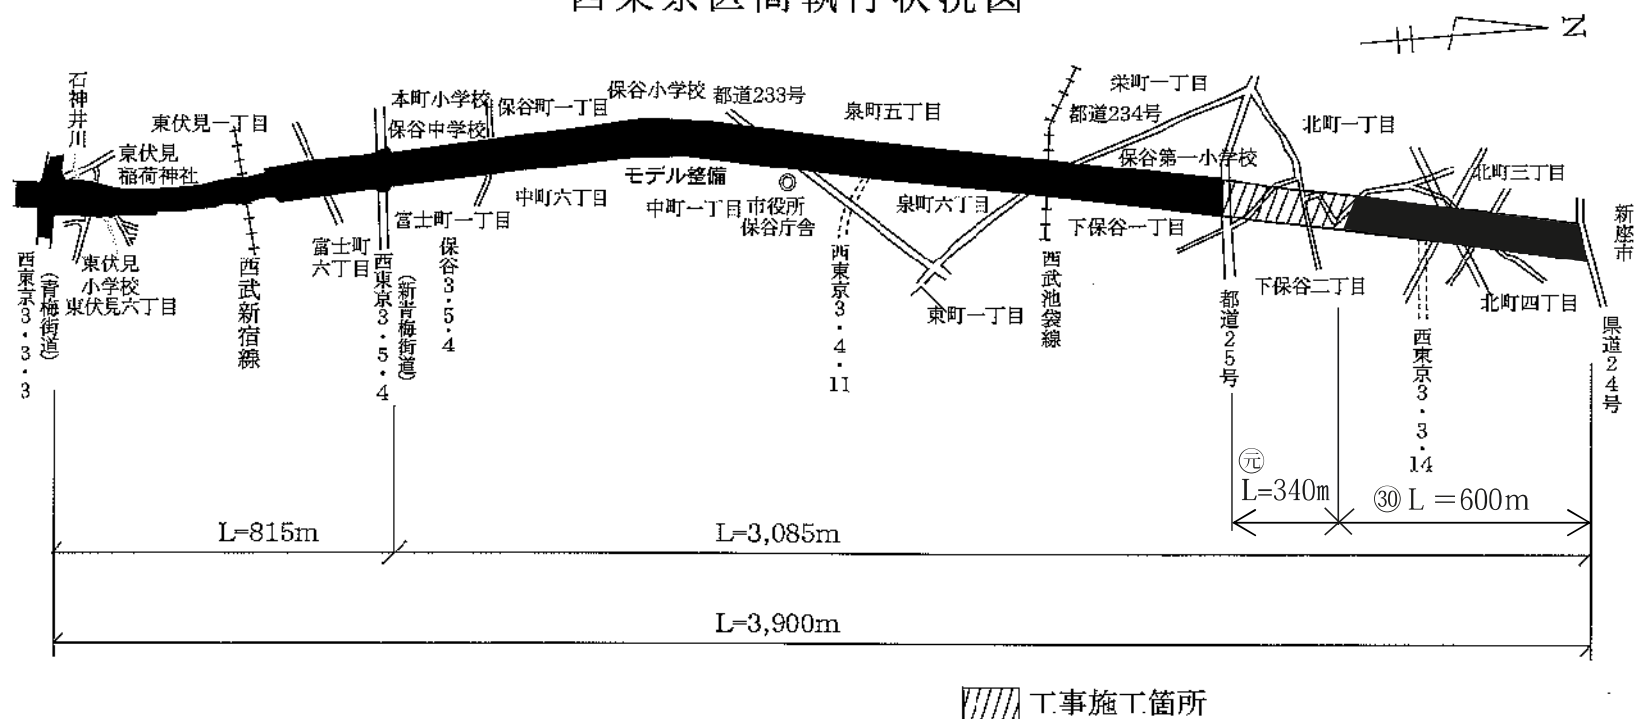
西東京区間執行状況図

N

石神井川
東伏見一丁目
東伏見稲荷神社
東伏見小学校
東伏見六丁目
西東京3・3・3
（青梅街道）
西武新宿線
富士町六丁目
本町小学校
保谷中学校
保谷町一丁目
西東京3・5・4
（新青梅街道）
富士町一丁目
保谷3・5・4
中町六丁目
保谷小学校
都道233号
モデル整備
中町一丁目
市役所保谷庁舎
西東京3・4・11
泉町五丁目
泉町六丁目
東町一丁目
都道234号
栄町一丁目
西武池袋線
保谷第一小学校
下保谷一丁目
北町一丁目
都道25号
下保谷二丁目
北町三丁目
北町四丁目
西東京3・3・14
新座市
県道24号

L=815m
L=3,085m
元
L=340m
30 L＝600m
L=3,900m

工事施工箇所